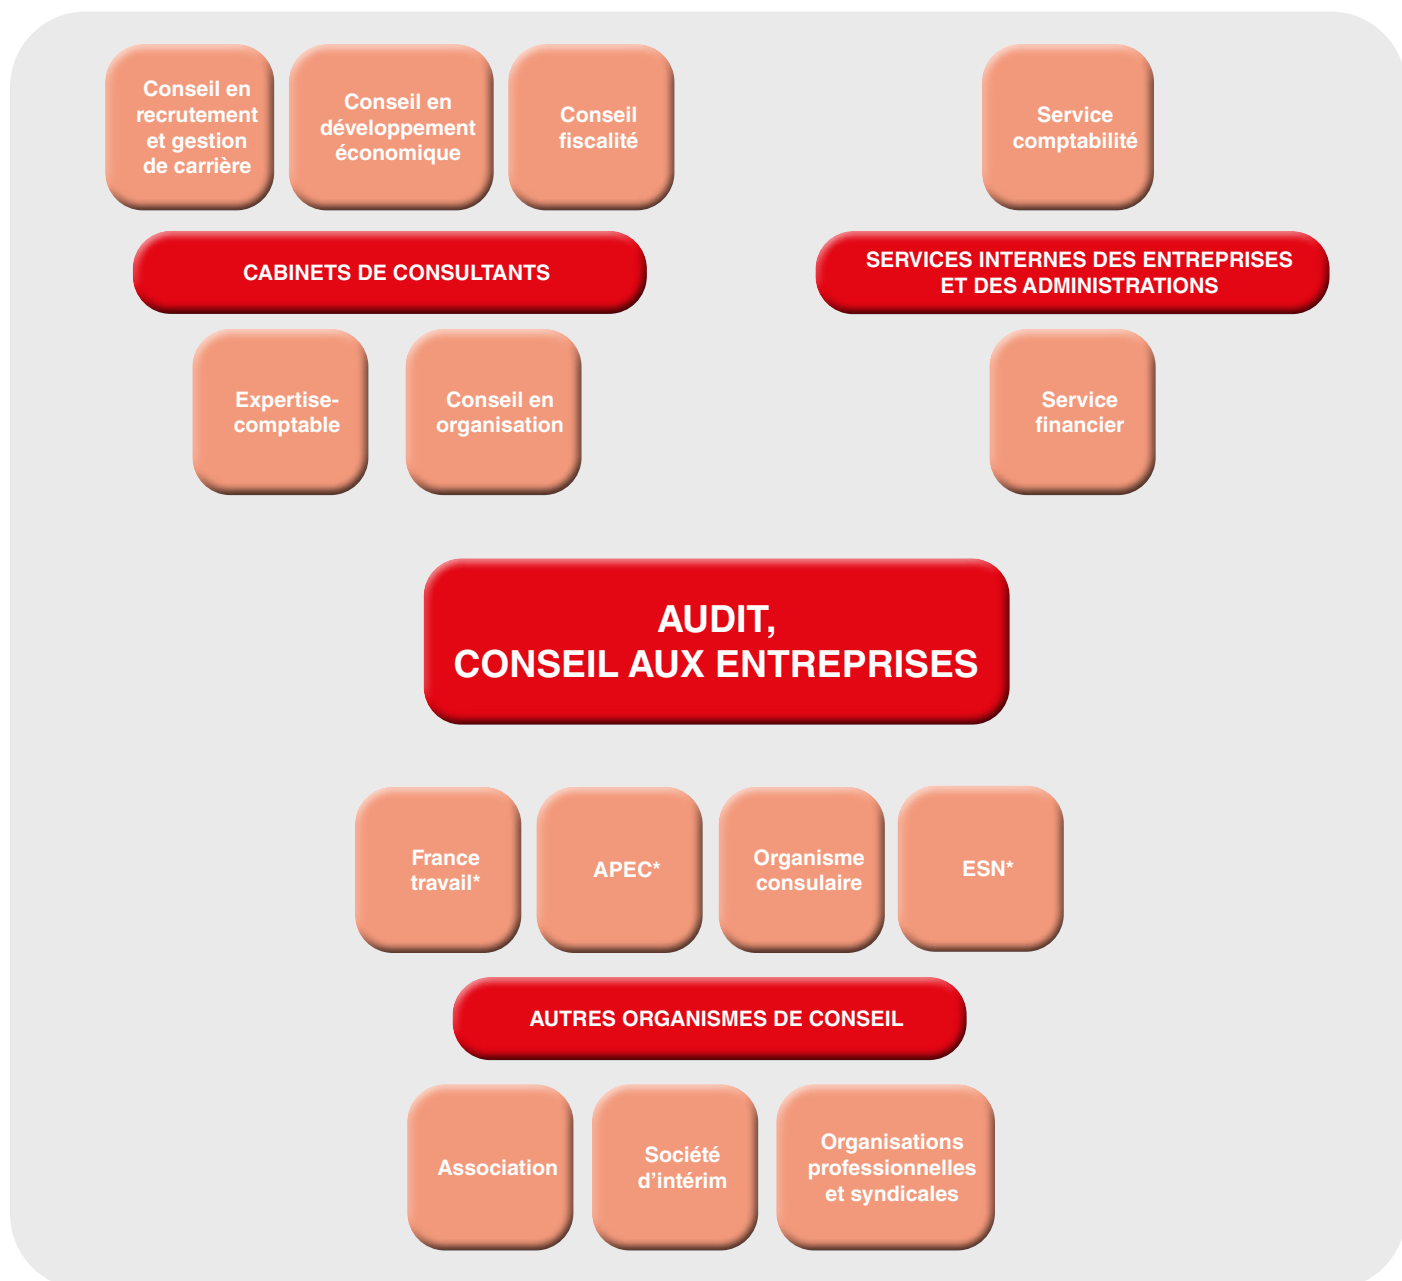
Conseil en recrutement et gestion de carrière

Conseil en développement économique

Conseil fiscalité

Service comptabilité

CABINETS DE CONSULTANTS

SERVICES INTERNES DES ENTREPRISES ET DES ADMINISTRATIONS

Expertise-comptable

Conseil en organisation

Service financier

AUDIT, CONSEIL AUX ENTREPRISES

France travail*

APEC*

Organisme consulaire

ESN*

AUTRES ORGANISMES DE CONSEIL

Association

Société d’intérim

Organisations professionnelles et syndicales